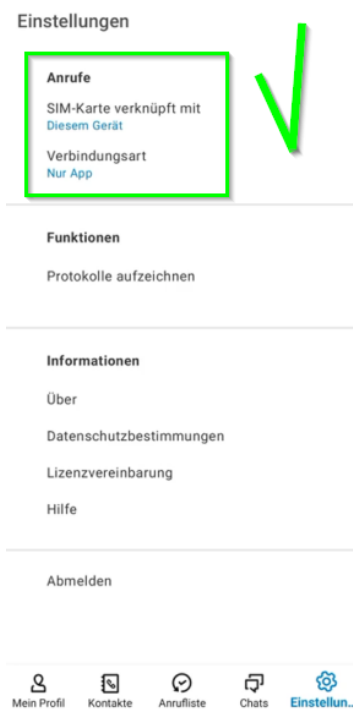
Einstellungen

Anrufe

SIM-Karte verknüpft mit
Diesem Gerät

Verbindungsart
Nur App

Funktionen

Protokolle aufzeichnen

Informationen

Über

Datenschutzbestimmungen

Lizenzvereinbarung

Hilfe

Abmelden

Mein Profil Kontakte Anrufliste Chats Einstellun...